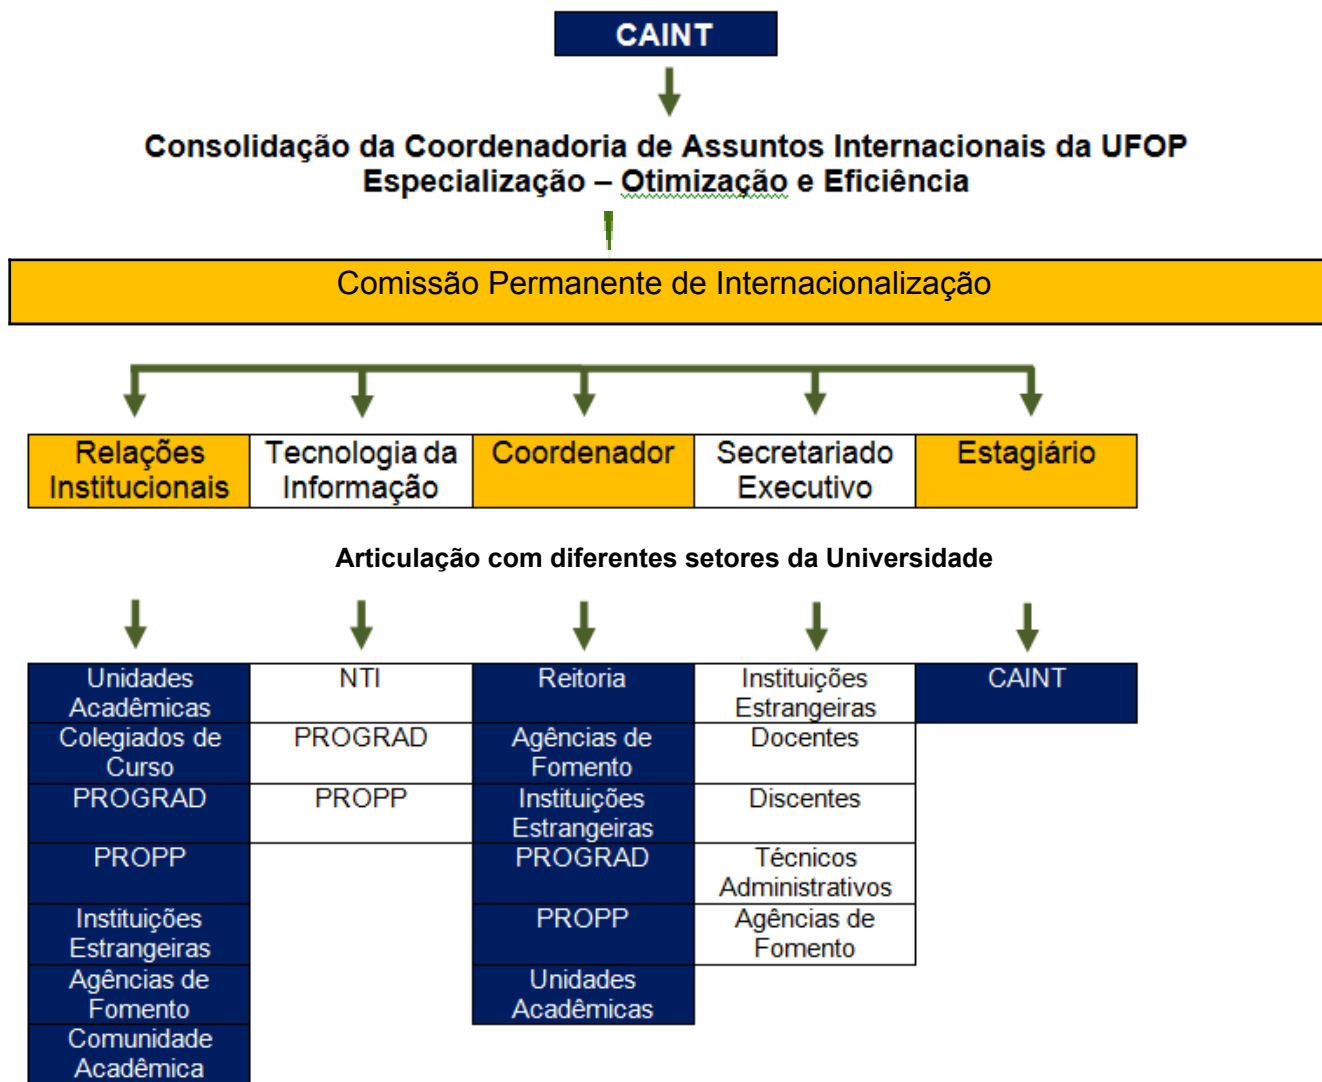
CAINT

Consolidação da Coordenadoria de Assuntos Internacionais da UFOP
Especialização – Otimização e Eficiência

Comissão Permanente de Internacionalização

| Relações Institucionais | Tecnologia da Informação | Coordenador | Secretariado Executivo | Estagiário |
|---|---|---|---|---|

Articulação com diferentes setores da Universidade

| Unidades Acadêmicas | NTI | Reitoria | Instituições Estrangeiras | CAINT |
|---|---|---|---|---|
| Colegiados de Curso | PROGRAD | Agências de Fomento | Docentes | |
| PROGRAD | PROPP | Instituições Estrangeiras | Discentes | |
| PROPP | | PROGRAD | Técnicos Administrativos | |
| Instituições Estrangeiras | | PROPP | Agências de Fomento | |
| Agências de Fomento | | Unidades Acadêmicas | | |
| Comunidade Acadêmica | | | | |